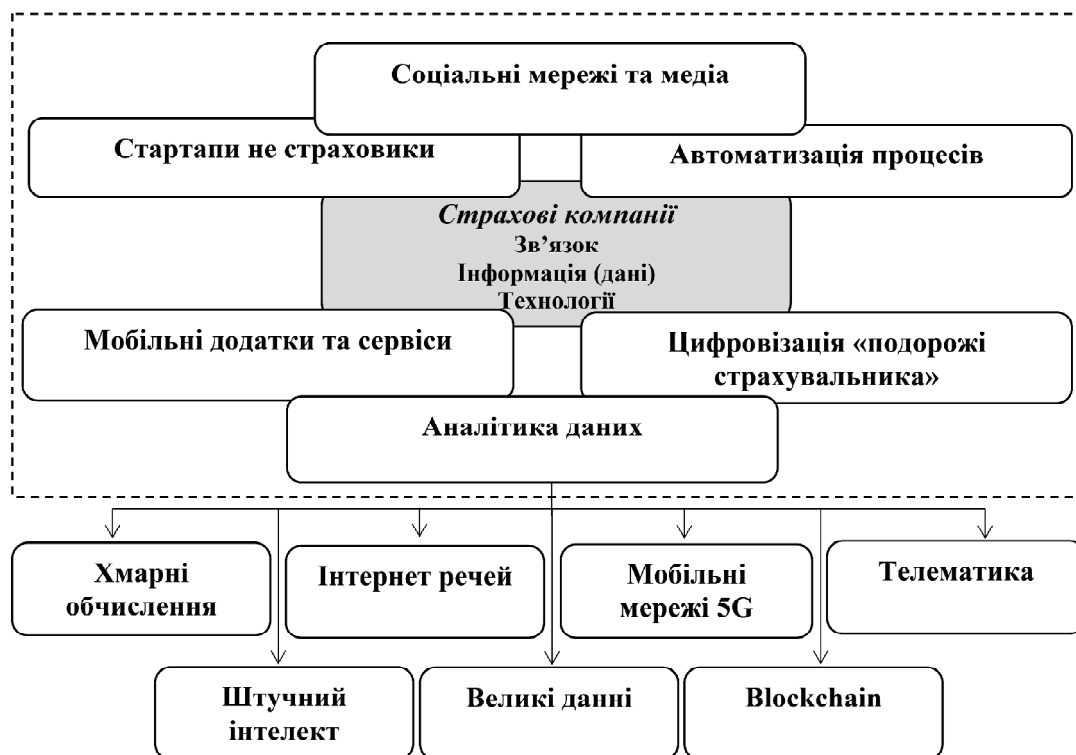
Соціальні мережі та медіа

Стартапи не страховики

Автоматизація процесів

*Страхові компанії*
Зв’язок
Інформація (дані)
Технології

Мобільні додатки та сервіси

Цифровізація «подорожі страхувальника»

Аналітика даних

Хмарні обчислення

Інтернет речей

Мобільні мережі 5G

Телематика

Штучний інтелект

Великі данні

Blockchain